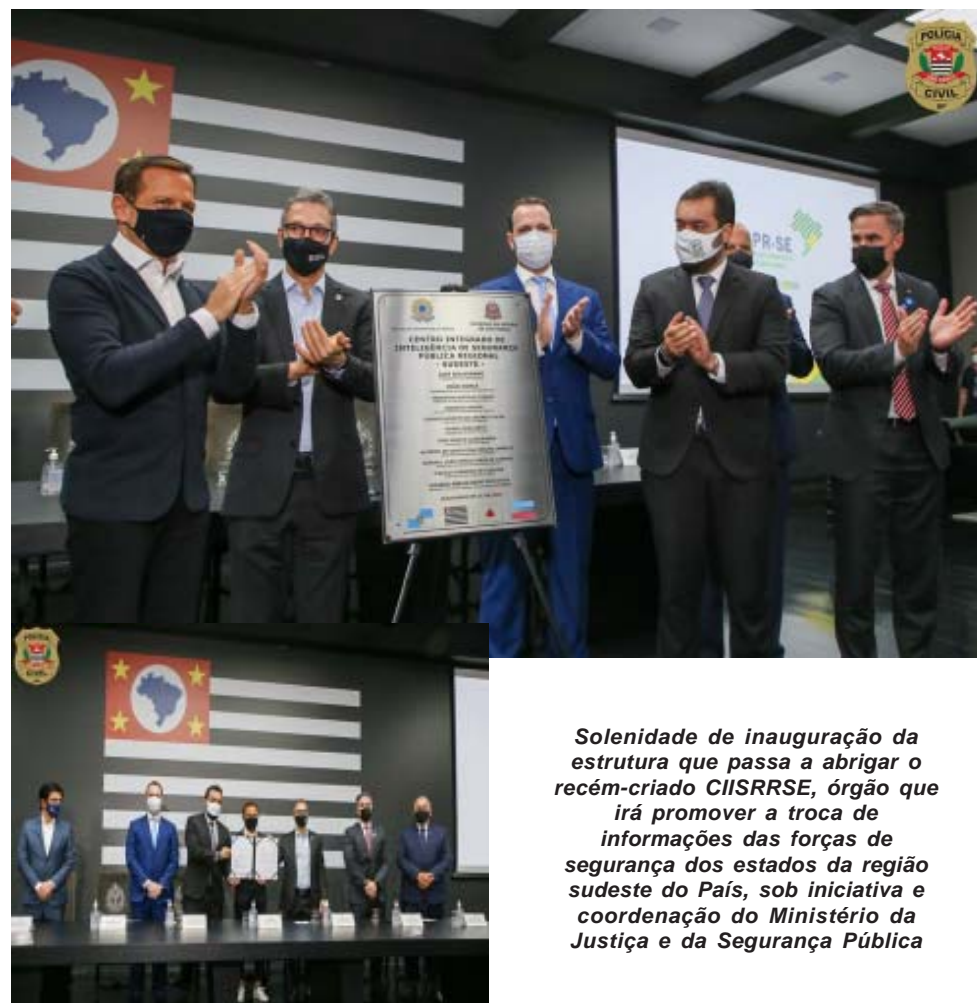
POLÍCIA
CIVIL

CENTRO INTEGRADO DE INTELIGÊNCIA DE SEGURANÇA PÚBLICA REGIONAL - SUDESTE -

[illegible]

PR-SE

POLÍCIA
CIVIL

Solenidade de inauguração da estrutura que passa a abrigar o recém-criado CIISRRSE, órgão que irá promover a troca de informações das forças de segurança dos estados da região sudeste do País, sob iniciativa e coordenação do Ministério da Justiça e da Segurança Pública